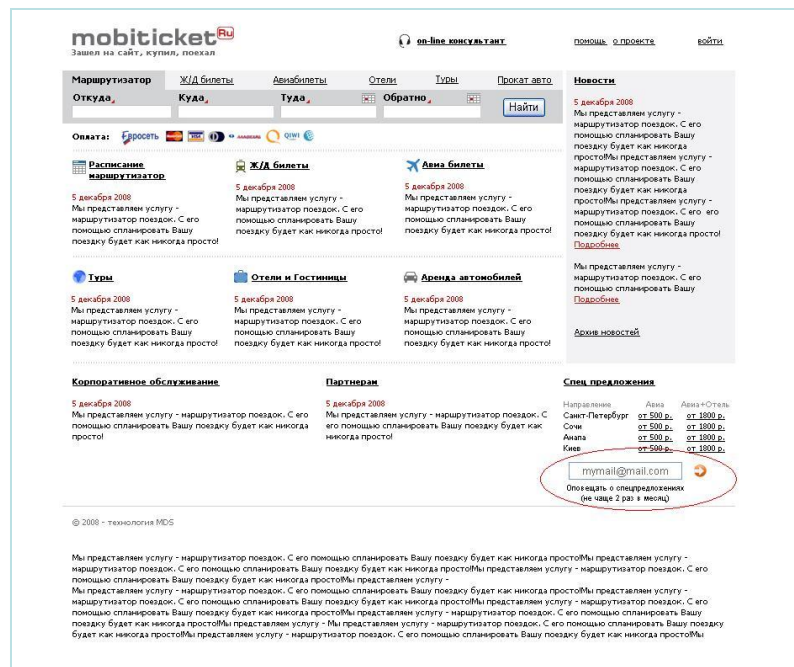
mobiticket Ru
Зашел на сайт, купил, поехал

on-line консультант

помощь о проекте войти

Маршрутизатор Ж/Д билеты Авиабилеты Отели Туры Прокат авто

Откуда Куда Туда Обратно

Найти

Оплата: Евросеть QIWI

Новости

5 декабря 2008
Мы представляем услугу - маршрутизатор поездок. С его помощью спланировать Вашу поездку будет как никогда просто!Мы представляем услугу - маршрутизатор поездок. С его помощью спланировать Вашу поездку будет как никогда просто!Мы представляем услугу - маршрутизатор поездок. С его его помощью спланировать Вашу поездку будет как никогда просто!
Подробнее

Мы представляем услугу - маршрутизатор поездок. С его помощью спланировать Вашу
Подробнее

Архив новостей

Расписание маршрутизатор

5 декабря 2008
Мы представляем услугу - маршрутизатор поездок. С его помощью спланировать Вашу поездку будет как никогда просто!

Ж/Д билеты

5 декабря 2008
Мы представляем услугу - маршрутизатор поездок. С его помощью спланировать Вашу поездку будет как никогда просто!

Авиа билеты

5 декабря 2008
Мы представляем услугу - маршрутизатор поездок. С его помощью спланировать Вашу поездку будет как никогда просто!

Туры

5 декабря 2008
Мы представляем услугу - маршрутизатор поездок. С его помощью спланировать Вашу поездку будет как никогда просто!

Отели и Гостиницы

5 декабря 2008
Мы представляем услугу - маршрутизатор поездок. С его помощью спланировать Вашу поездку будет как никогда просто!

Аренда автомобилей

5 декабря 2008
Мы представляем услугу - маршрутизатор поездок. С его помощью спланировать Вашу поездку будет как никогда просто!

Корпоративное обслуживание

5 декабря 2008
Мы представляем услугу - маршрутизатор поездок. С его помощью спланировать Вашу поездку будет как никогда просто!

Партнерам

5 декабря 2008
Мы представляем услугу - маршрутизатор поездок. С его помощью спланировать Вашу поездку будет как никогда просто!

Спец предложения

| Направление | Авиа | Авиа+Отель |
|---|---|---|
| Санкт-Петербург | от 500 р. | от 1800 р. |
| Сочи | от 500 р. | от 1800 р. |
| Анапа | от 500 р. | от 1800 р. |
| Киев | от 500 р. | от 1800 р. |

mymail@mail.com

Оповещать о спецпредложениях (не чаще 2 раз в месяц)

© 2008 - технология MDS

Мы представляем услугу - маршрутизатор поездок. С его помощью спланировать Вашу поездку будет как никогда просто!Мы представляем услугу - маршрутизатор поездок. С его помощью спланировать Вашу поездку будет как никогда просто!Мы представляем услугу - маршрутизатор поездок. С его помощью спланировать Вашу поездку будет как никогда просто!Мы представляем услугу -
Мы представляем услугу - маршрутизатор поездок. С его помощью спланировать Вашу поездку будет как никогда просто!Мы представляем услугу - маршрутизатор поездок. С его помощью спланировать Вашу поездку будет как никогда просто!Мы представляем услугу - маршрутизатор поездок. С его помощью спланировать Вашу поездку будет как никогда просто!Мы представляем услугу - маршрутизатор поездок. С его помощью спланировать Вашу поездку будет как никогда просто!Мы представляем услугу - Мы представляем услугу - маршрутизатор поездок. С его помощью спланировать Вашу поездку будет как никогда просто!Мы представляем услугу - маршрутизатор поездок. С его помощью спланировать Вашу поездку будет как никогда просто!Мы